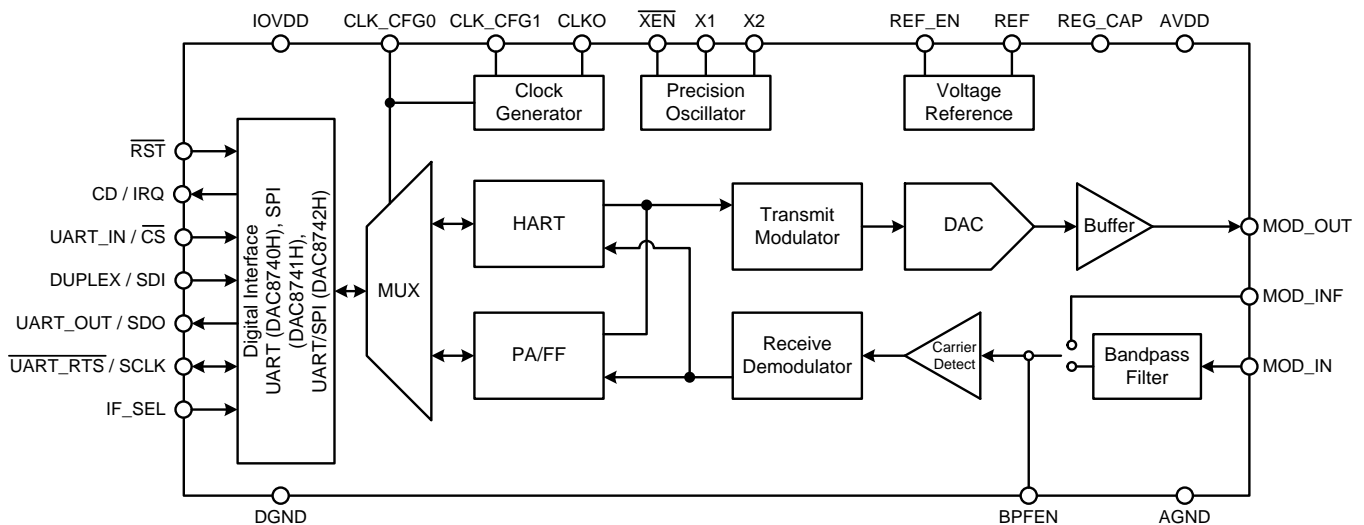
IOVDD CLK_CFG0 CLK_CFG1 CLKO $\overline{XEN}$ X1 X2 REF_EN REF REG_CAP AVDD

Clock Generator

Precision Oscillator

Voltage Reference

$\overline{RST}$

CD / IRQ

UART_IN / $\overline{CS}$

DUPLEX / SDI

UART_OUT / SDO

$\overline{UART\_RTS}$ / SCLK

IF_SEL

Digital Interface UART (DAC8740H), SPI (DAC8741H), UART/SPI (DAC8742H)

MUX

HART

PA/FF

Transmit Modulator

DAC

Buffer

MOD_OUT

MOD_INF

Receive Demodulator

Carrier Detect

Bandpass Filter

MOD_IN

DGND BPFEN AGND